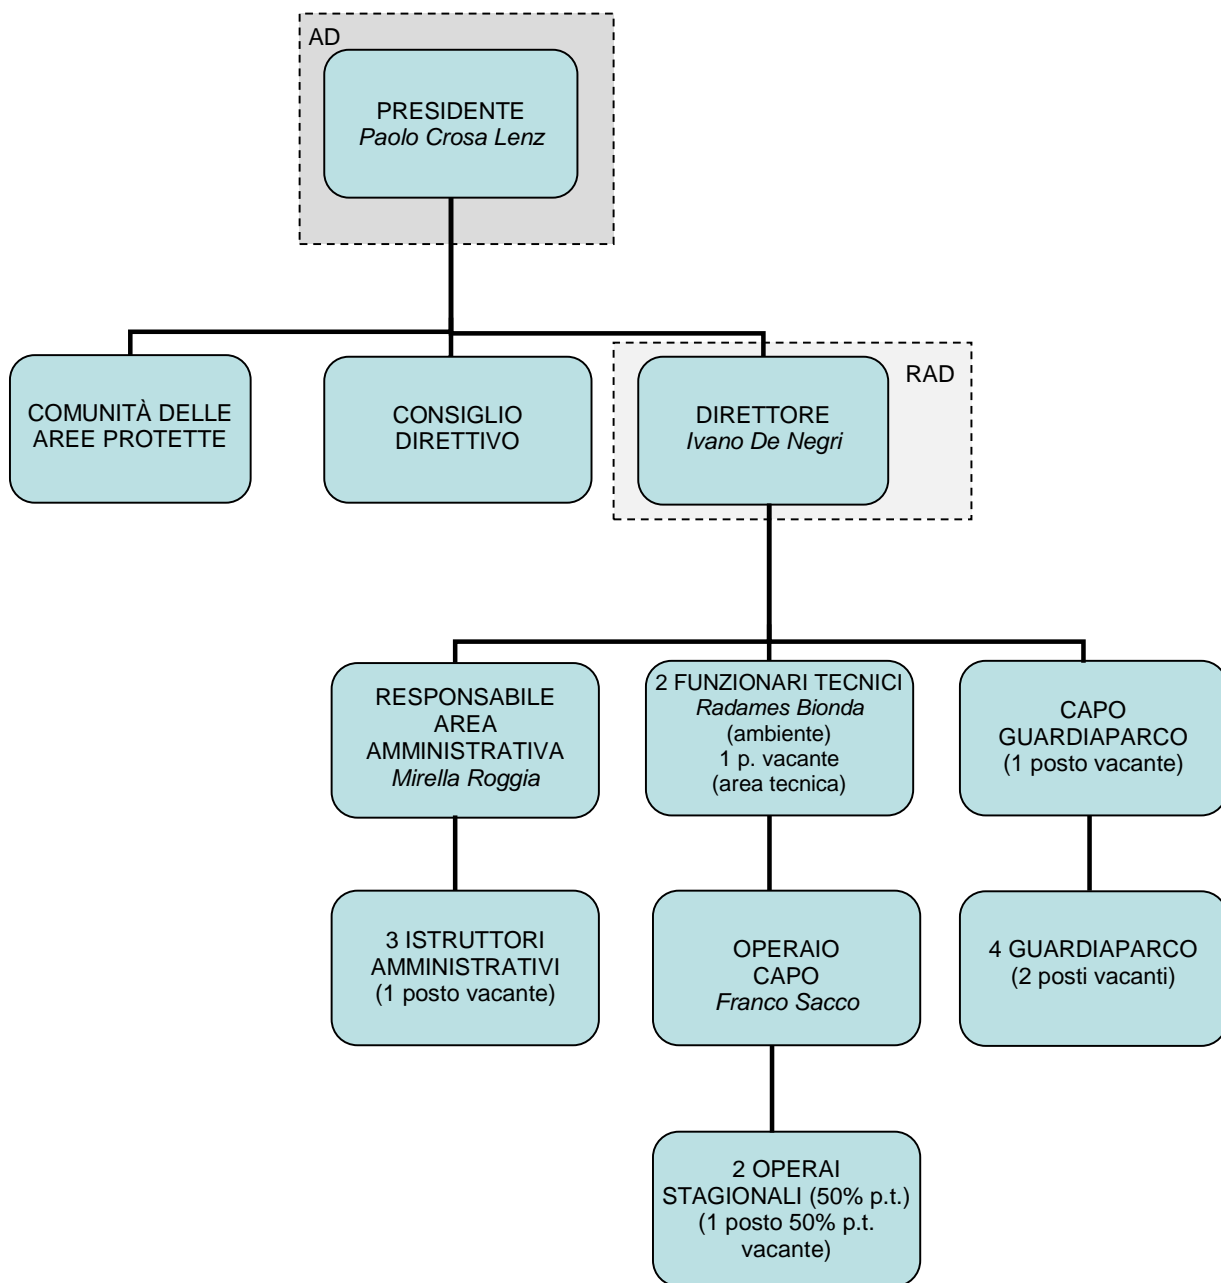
AD

PRESIDENTE
Paolo Crosa Lenz

COMUNITÀ DELLE AREE PROTETTE

CONSIGLIO DIRETTIVO

RAD

DIRETTORE
Ivano De Negri

RESPONSABILE AREA AMMINISTRATIVA
Mirella Roggia

2 FUNZIONARI TECNICI
Radames Bionda
(ambiente)
1 p. vacante
(area tecnica)

CAPO GUARDIAPARCO
(1 posto vacante)

3 ISTRUTTORI AMMINISTRATIVI
(1 posto vacante)

OPERAIO CAPO
Franco Sacco

4 GUARDIAPARCO
(2 posti vacanti)

2 OPERAI STAGIONALI (50% p.t.)
(1 posto 50% p.t. vacante)